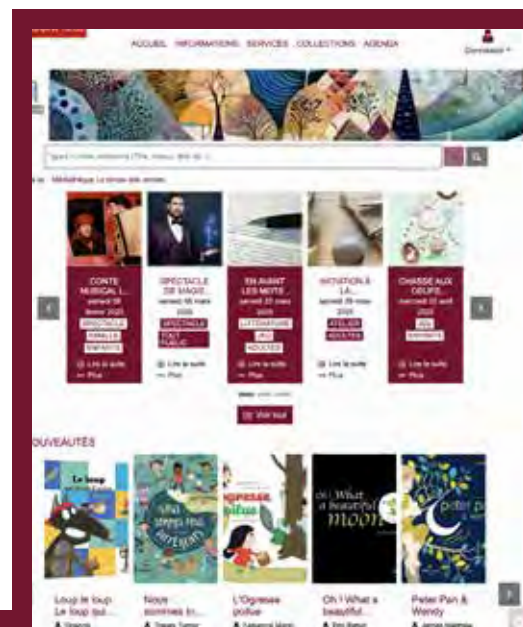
ACCUEIL INFORMATIONS SERVICES COLLECTIONS AGENDA

Connexion

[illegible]

Médiathèque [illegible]

CONTE MUSICAL L... samedi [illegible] 2025 SPECTACLE FAMILLE ENFANTS

Lire la suite + Plus

SPECTACLE DE MAGIE... samedi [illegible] mars 2025 SPECTACLE TOUT PUBLIC

Lire la suite + Plus

EN AVANT LES MOTS... samedi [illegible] mars 2025 LITTÉRATURE JEU ADULTES

Lire la suite + Plus

INITIATION À LA... samedi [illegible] mars 2025 ATELIER ADULTES

Lire la suite + Plus

CHASSE AUX OEUFS... mercredi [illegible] avril 2025 JEU ENFANTS

Lire la suite + Plus

Voir tout

NOUVEAUTÉS

Le loup

Nous sommes tous différents

L'Ogresse

Oh! What a beautiful moon

peter pan

Loup le loup Le loup qui...

Nous sommes to...

L'Ogresse poilue

Oh ! What a beautiful...

Peter Pan & Wendy

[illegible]